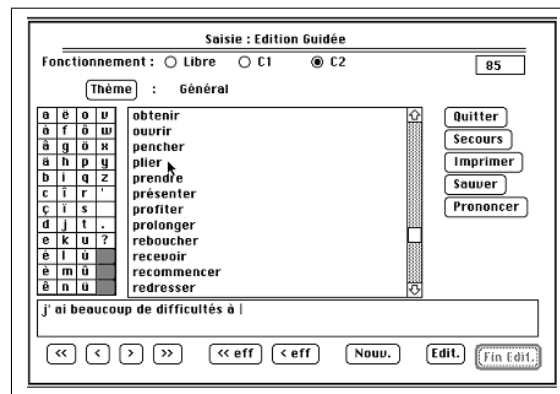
Saisie : Edition Guidée

Fonctionnement : ○ Libre ○ C1 ◉ C2

85

Thème : Général

| a | ë | o | v |
|---|---|---|---|
| à | f | ö | w |
| â | g | ô | x |
| ä | h | p | y |
| b | i | q | z |
| c | î | r | ' |
| ç | ï | s | |
| d | j | t | . |
| e | k | u | ? |
| è | l | ù | |
| é | m | û | |
| ê | n | ü | |

obtenir
ouvrir
pencher
plier
prendre
présenter
profiter
prolonger
reboucher
recevoir
recommencer
redresser

Quitter
Secours
Imprimer
Sauver
Prononcer

j' ai beaucoup de difficultés à |

<< < > >> << eff < eff Nouv. Edit. Fin Edit.